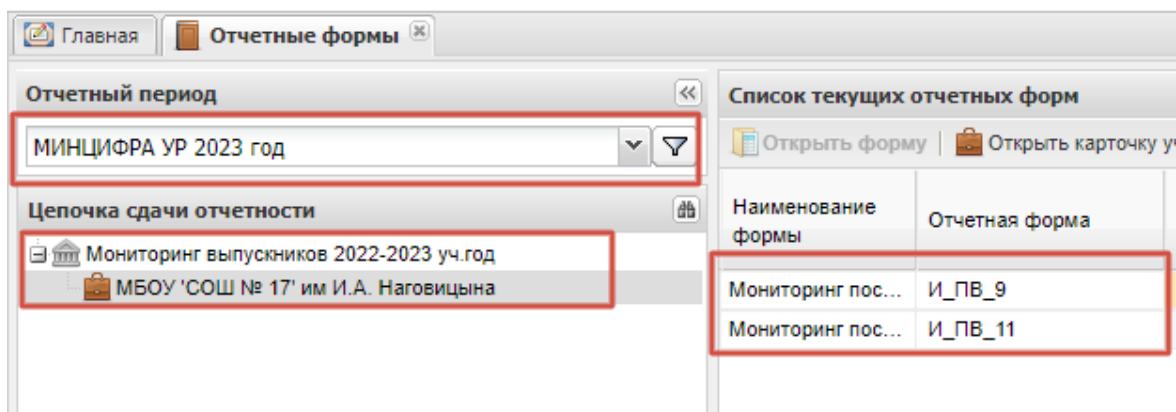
Главная | Отчетные формы

Отчетный период

МИНЦИФРА УР 2023 год

Цепочка сдачи отчетности

Мониторинг выпускников 2022-2023 уч.год

МБОУ 'СОШ № 17' им И.А. Наговицына

Список текущих отчетных форм

Открыть форму | Открыть карточку у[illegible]

| Наименование формы | Отчетная форма |
|---|---|
| Мониторинг пос... | И_ПВ_9 |
| Мониторинг пос... | И_ПВ_11 |